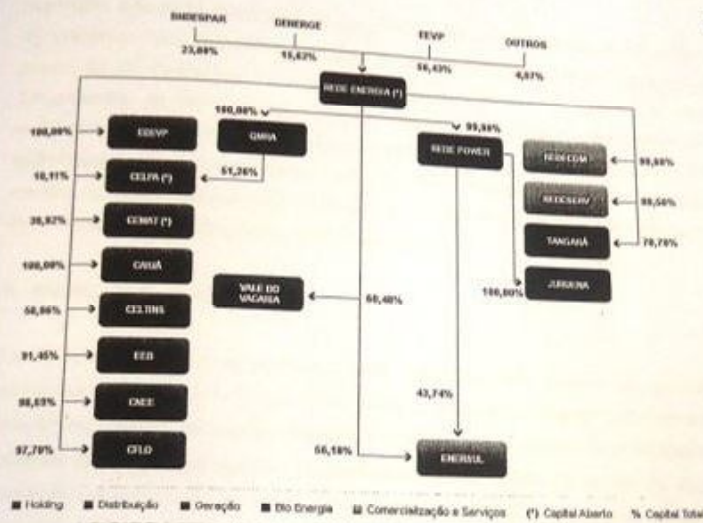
BNDESPAR 23,80%
DENERGE 15,62%
EEVP 56,43%
OUTROS 4,07%

REDE ENERGIA (*)

100,00%
99,99%

100,00% EDEVP
18,11% CELPA (*)
38,82% CEMAT (*)
100,00% CAIUÁ
58,86% CELTINS
91,45% EEB
98,69% CNEE
97,79% CFLO

QMRA
51,26%

VALE DO VACARIA
60,48%

REDE POWER

REDECOM 99,98%
REDESERV 99,56%
TANGARÁ 70,78%
JURUENA
100,00%

43,74%

56,18%
ENERSUL

Holding Distribuição Geração Bio Energia Comercialização e Serviços (*) Capital Aberto % Capital Total